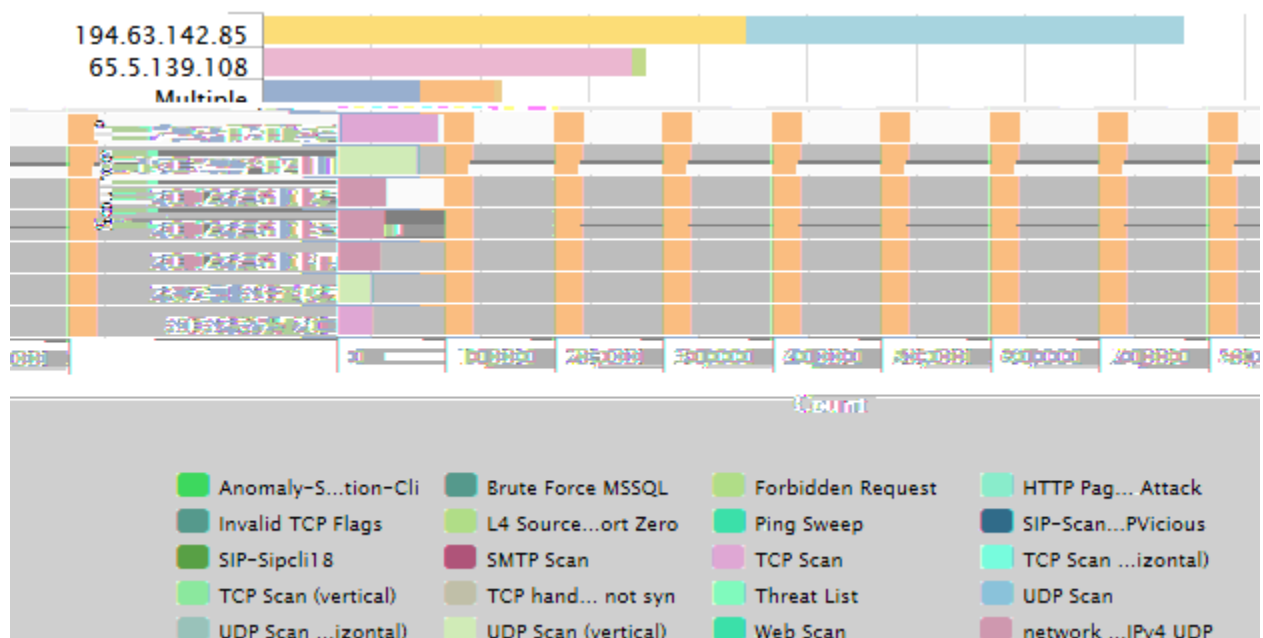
194.63.142.85
65.5.139.108
Multiple

Anomaly-S...tion-Cli
Brute Force MSSQL
Forbidden Request
HTTP Pag... Attack
Invalid TCP Flags
L4 Source...ort Zero
Ping Sweep
SIP-Scan...PVicious
SIP-Sipcli18
SMTP Scan
TCP Scan
TCP Scan ...izontal)
TCP Scan (vertical)
TCP hand... not syn
Threat List
UDP Scan
UDP Scan ...izontal)
UDP Scan (vertical)
Web Scan
network ...IPv4 UDP